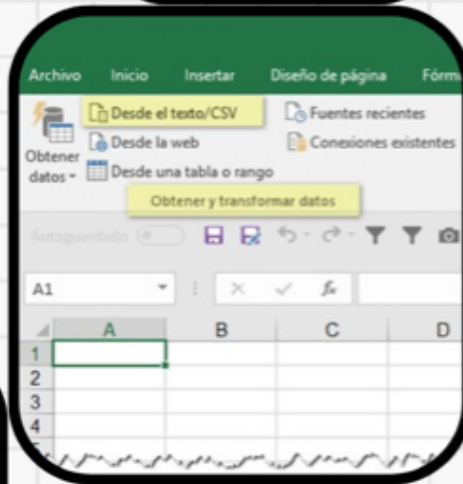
Archivo Inicio Insertar Diseño de página Fórm

Obtener datos

Desde el texto/CSV
Desde la web
Desde una tabla o rango

Fuentes recientes
Conexiones existentes

Obtener y transformar datos

Autoguardado

A1

$f_x$

| | A | B | C | D |
|---|---|---|---|---|
| 1 | | | | |
| 2 | | | | |
| 3 | | | | |
| 4 | | | | |